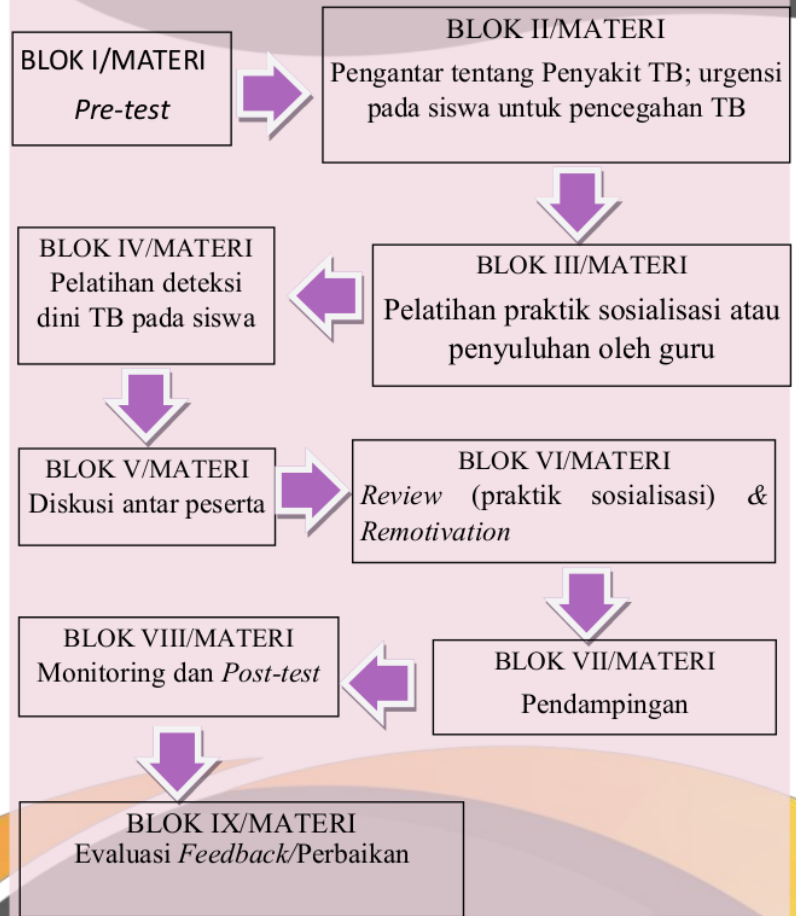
BLOK I/MATERI
*Pre-test*

BLOK II/MATERI
Pengantar tentang Penyakit TB; urgensi pada siswa untuk pencegahan TB

BLOK III/MATERI
Pelatihan praktik sosialisasi atau penyuluhan oleh guru

BLOK IV/MATERI
Pelatihan deteksi dini TB pada siswa

BLOK V/MATERI
Diskusi antar peserta

BLOK VI/MATERI
*Review* (praktik sosialisasi) & *Remotivation*

BLOK VII/MATERI
Pendampingan

BLOK VIII/MATERI
Monitoring dan *Post-test*

BLOK IX/MATERI
Evaluasi *Feedback*/Perbaikan